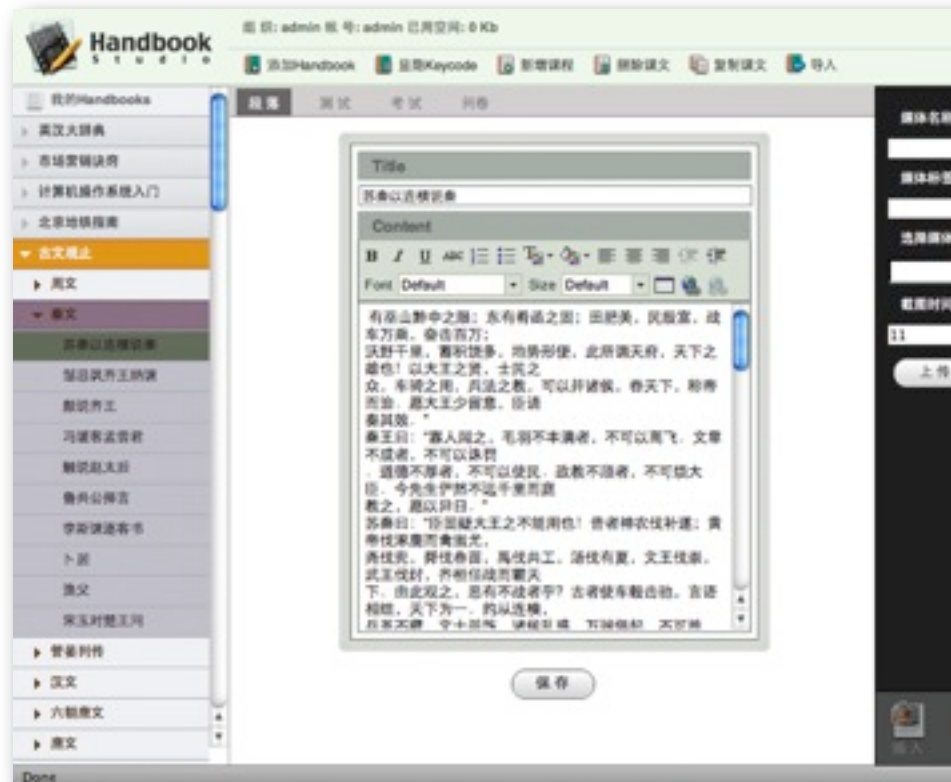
Handbook
S t u d i o

组 织: admin 帐 号: admin 已用空间: 0 Kb

添加Handbook 获取Keycode 新增课程 删除课文 复制课文 导入

我的Handbooks
英汉大辞典
市场营销决策
计算机操作系统入门
北京地铁指南
古文观止
周文
秦文
苏秦以连横说秦
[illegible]
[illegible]
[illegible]
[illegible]
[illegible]
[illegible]
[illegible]
卜居
渔父
宋玉对楚王问
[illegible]
汉文
六朝唐文
唐文

段落 测试 考试 问卷

Title
苏秦以连横说秦

Content

Font Default Size Default

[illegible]

保 存

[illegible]
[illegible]
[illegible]
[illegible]
11
上 传

Done